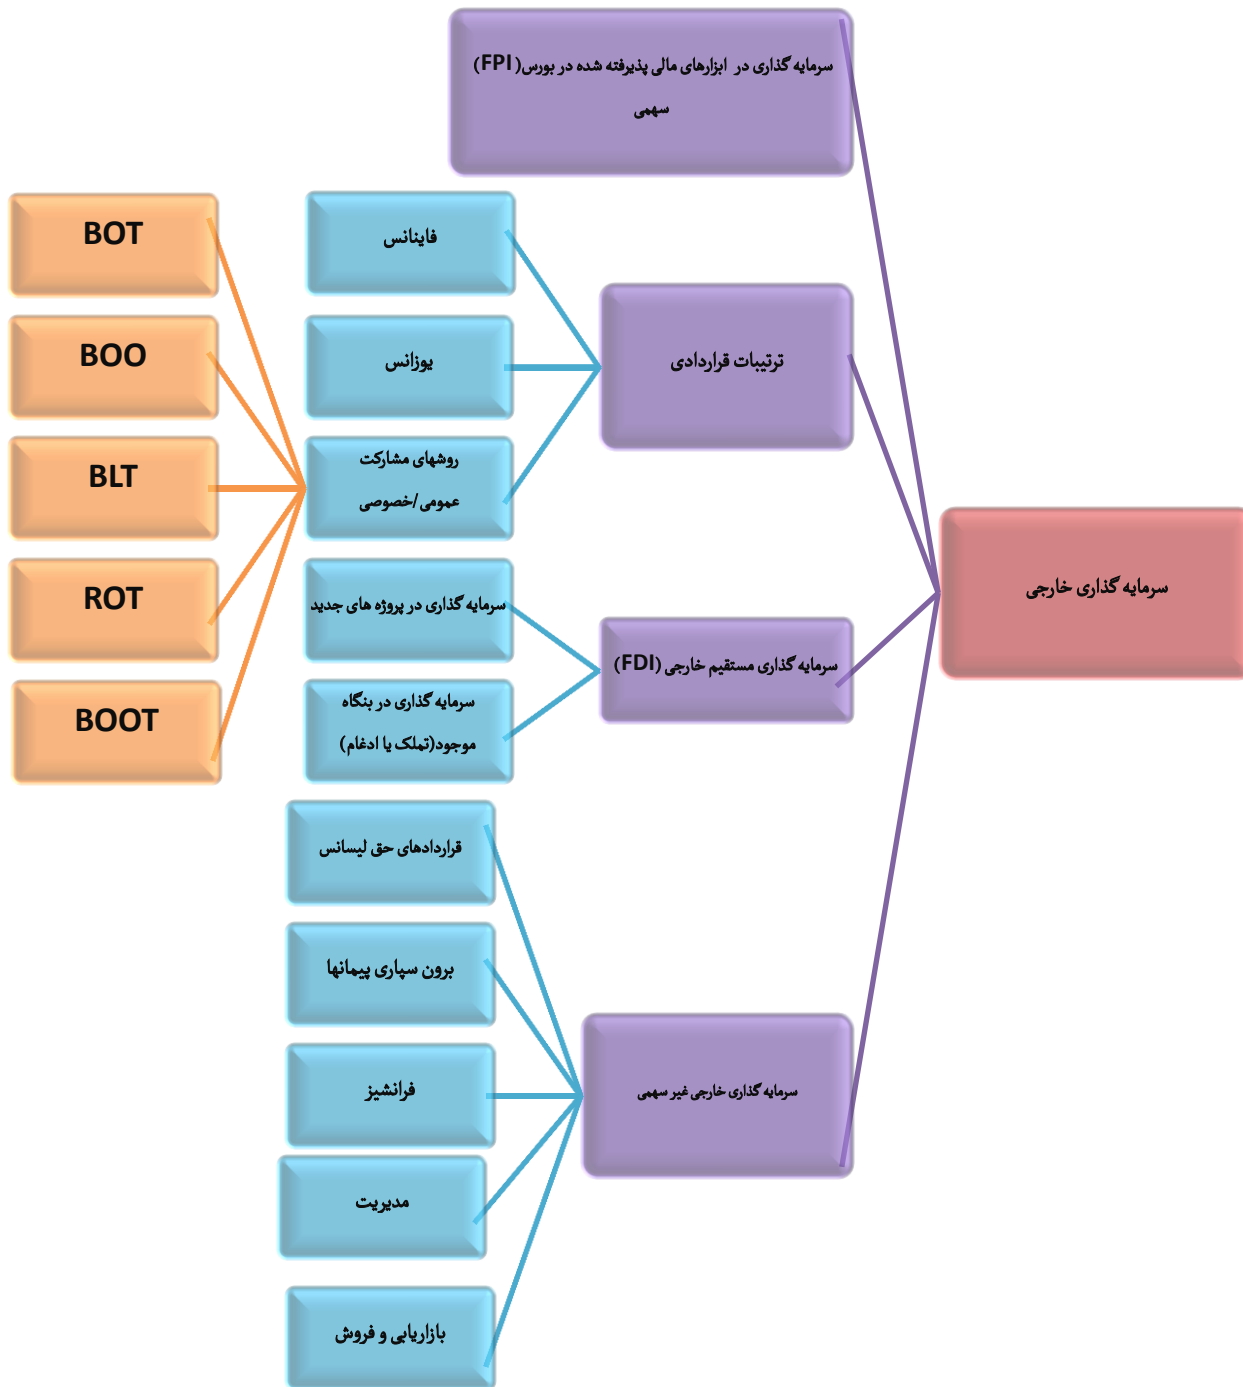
سرمایه گذاری در ابزارهای مالی پذیرفته شده در بورس (FPI) سهمی

BOT

BOO

BLT

ROT

BOOT

فاینانس

بیوزانس

روشهای مشارکت عمومی/خصوصی

سرمایه گذاری در پروژه های جدید

سرمایه گذاری در بنگاه موجود(تملک یا ادغام)

ترتیبات قراردادی

سرمایه گذاری مستقیم خارجی (FDI)

سرمایه گذاری خارجی

قراردادهای حق لیسانس

برون سپاری پیمانها

فرانشیز

مدیریت

بازاریابی و فروش

سرمایه گذاری خارجی غیر سهمی